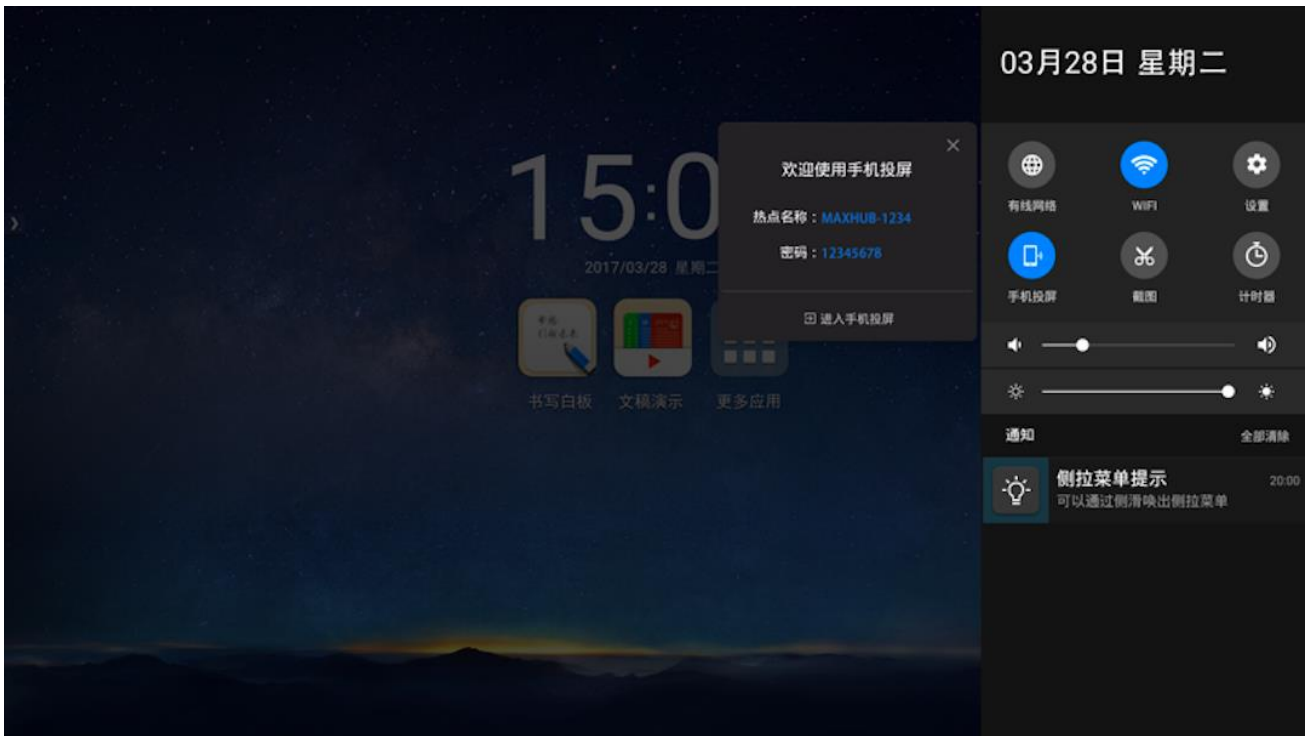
15:0

2017/03/28 星期二

书写白板 文稿演示 更多应用

欢迎使用手机投屏

热点名称：MAXHUB-1234

密码：12345678

进入手机投屏

03月28日 星期二

有线网络 WIFI 设置

手机投屏 截图 计时器

通知 全部清除

侧拉菜单提示 20:00

可以通过侧滑唤出侧拉菜单